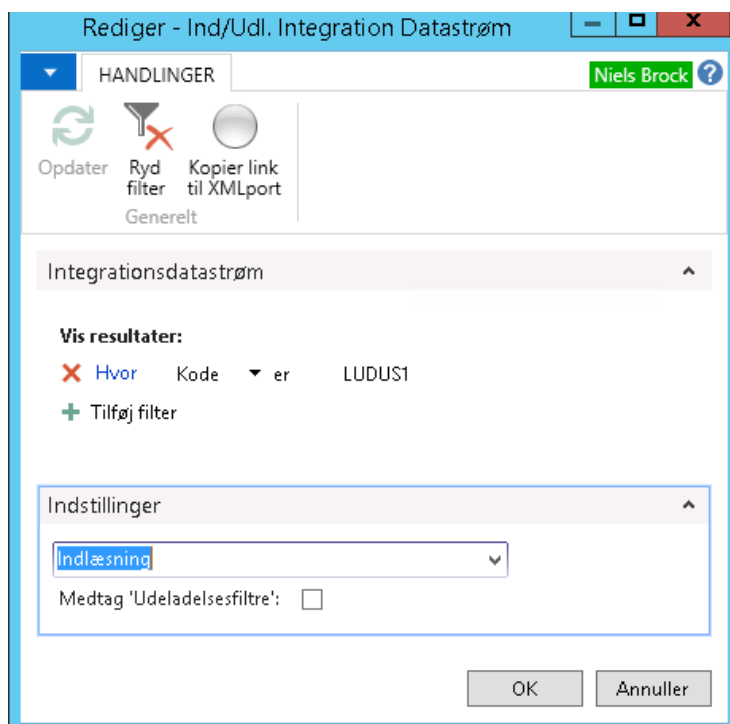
Rediger - Ind/Udl. Integration Datastrøm

HANDLINGER

Niels Brock

Opdater

Ryd filter

Kopier link til XMLport

Generelt

Integrationsdatastrøm

Vis resultater:

Hvor Kode er LUDUS1

Tilføj filter

Indstillinger

Indlæsning

Medtag 'Udeladelsesfiltre':

OK

Annuller